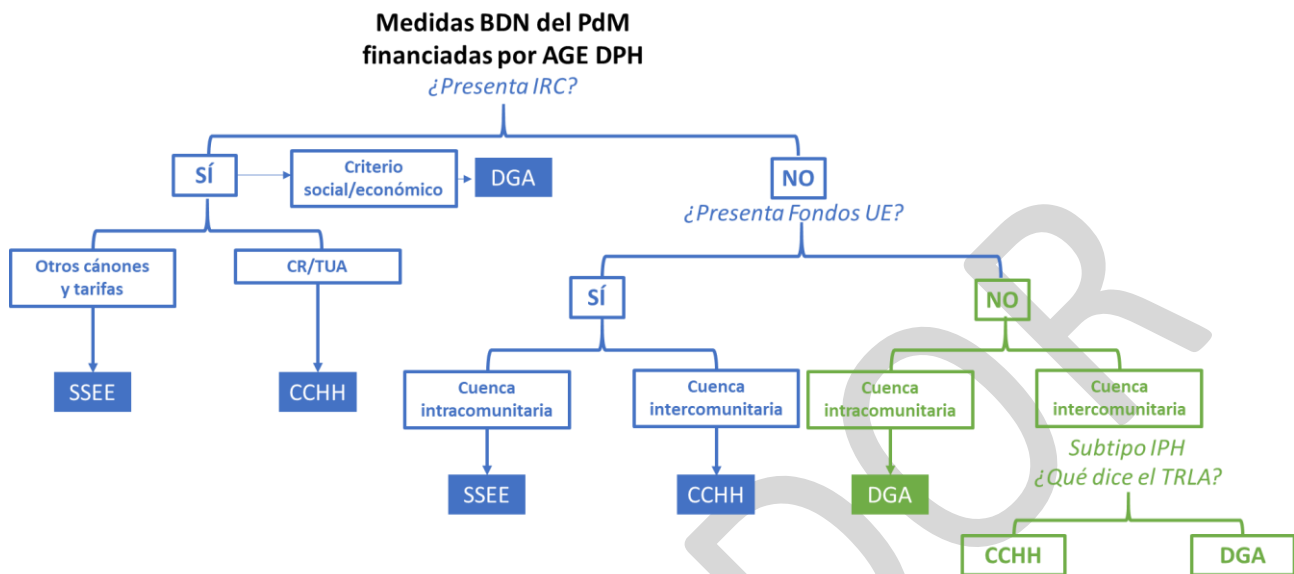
Medidas BDN del PdM financiadas por AGE DPH

¿Presenta IRC?

SÍ

Criterio social/económico

DGA

NO

¿Presenta Fondos UE?

Otros cánones y tarifas

CR/TUA

SSEE

CCHH

SÍ

NO

Cuenca intracomunitaria

Cuenca intercomunitaria

Cuenca intracomunitaria

Cuenca intercomunitaria

SSEE

CCHH

DGA

Subtipo IPH
¿Qué dice el TRLA?

CCHH

DGA